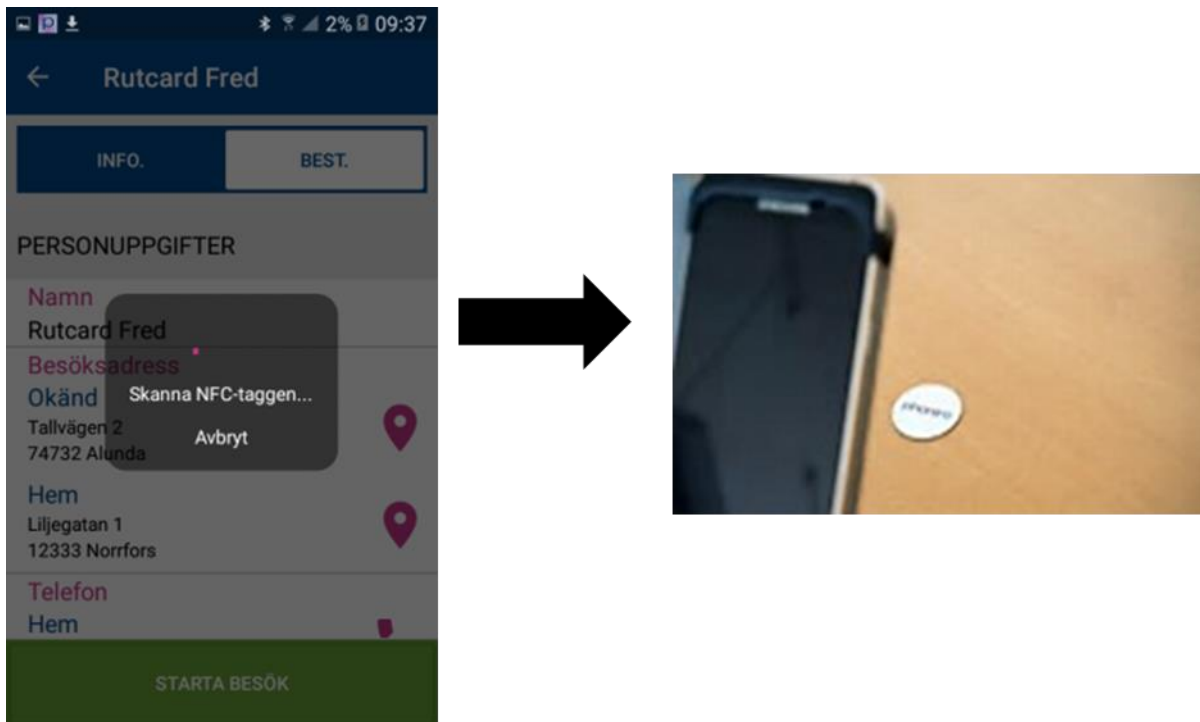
2% 09:37

Rutcard Fred

INFO.

BEST.

PERSONUPPGIFTER

Namn
Rutcard Fred

Besöksadress
Okänd
Tallvägen 2
74732 Alunda

Skanna NFC-taggen...

Avbryt

Hem
Liljegatan 1
12333 Norrfors

Telefon
Hem

STARTA BESÖK

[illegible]